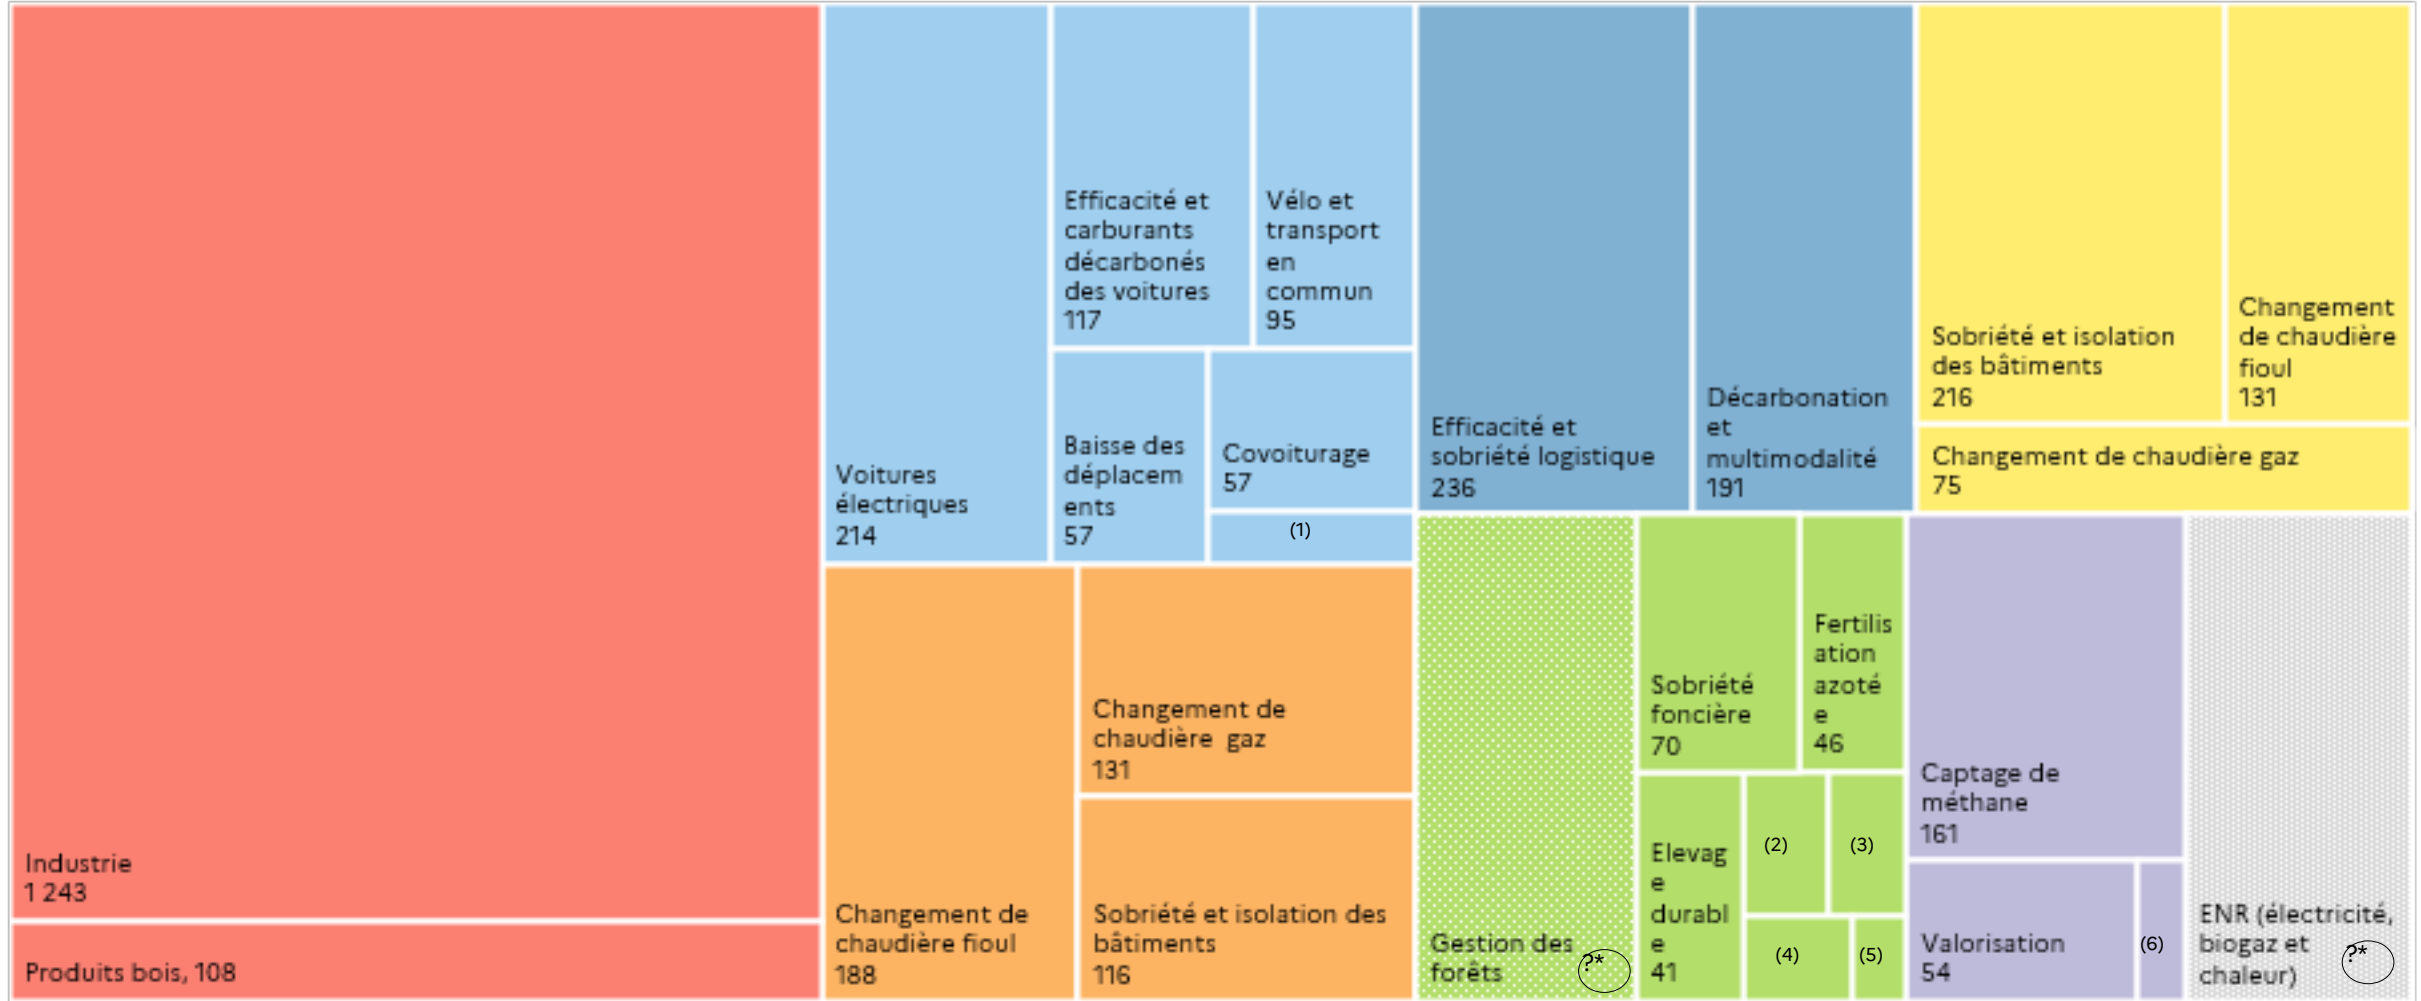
Industrie
1 243

Produits bois, 108

Voitures électriques
214

Efficacité et carburants décarbonés des voitures
117

Vélo et transport en commun
95

Baisse des déplacements
57

Covoiturage
57

(1)

Changement de chaudière fioul
188

Changement de chaudière gaz
131

Sobriété et isolation des bâtiments
116

Efficacité et sobriété logistique
236

Décarbonation et multimodalité
191

Sobriété et isolation des bâtiments
216

Changement de chaudière fioul
131

Changement de chaudière gaz
75

Gestion des forêts ?*

Sobriété foncière
70

Fertilisation azotée
46

Elevage durable
41

(2)

(3)

(4)

(5)

Captage de méthane
161

Valorisation
54

(6)

ENR (électricité, biogaz et chaleur) ?*